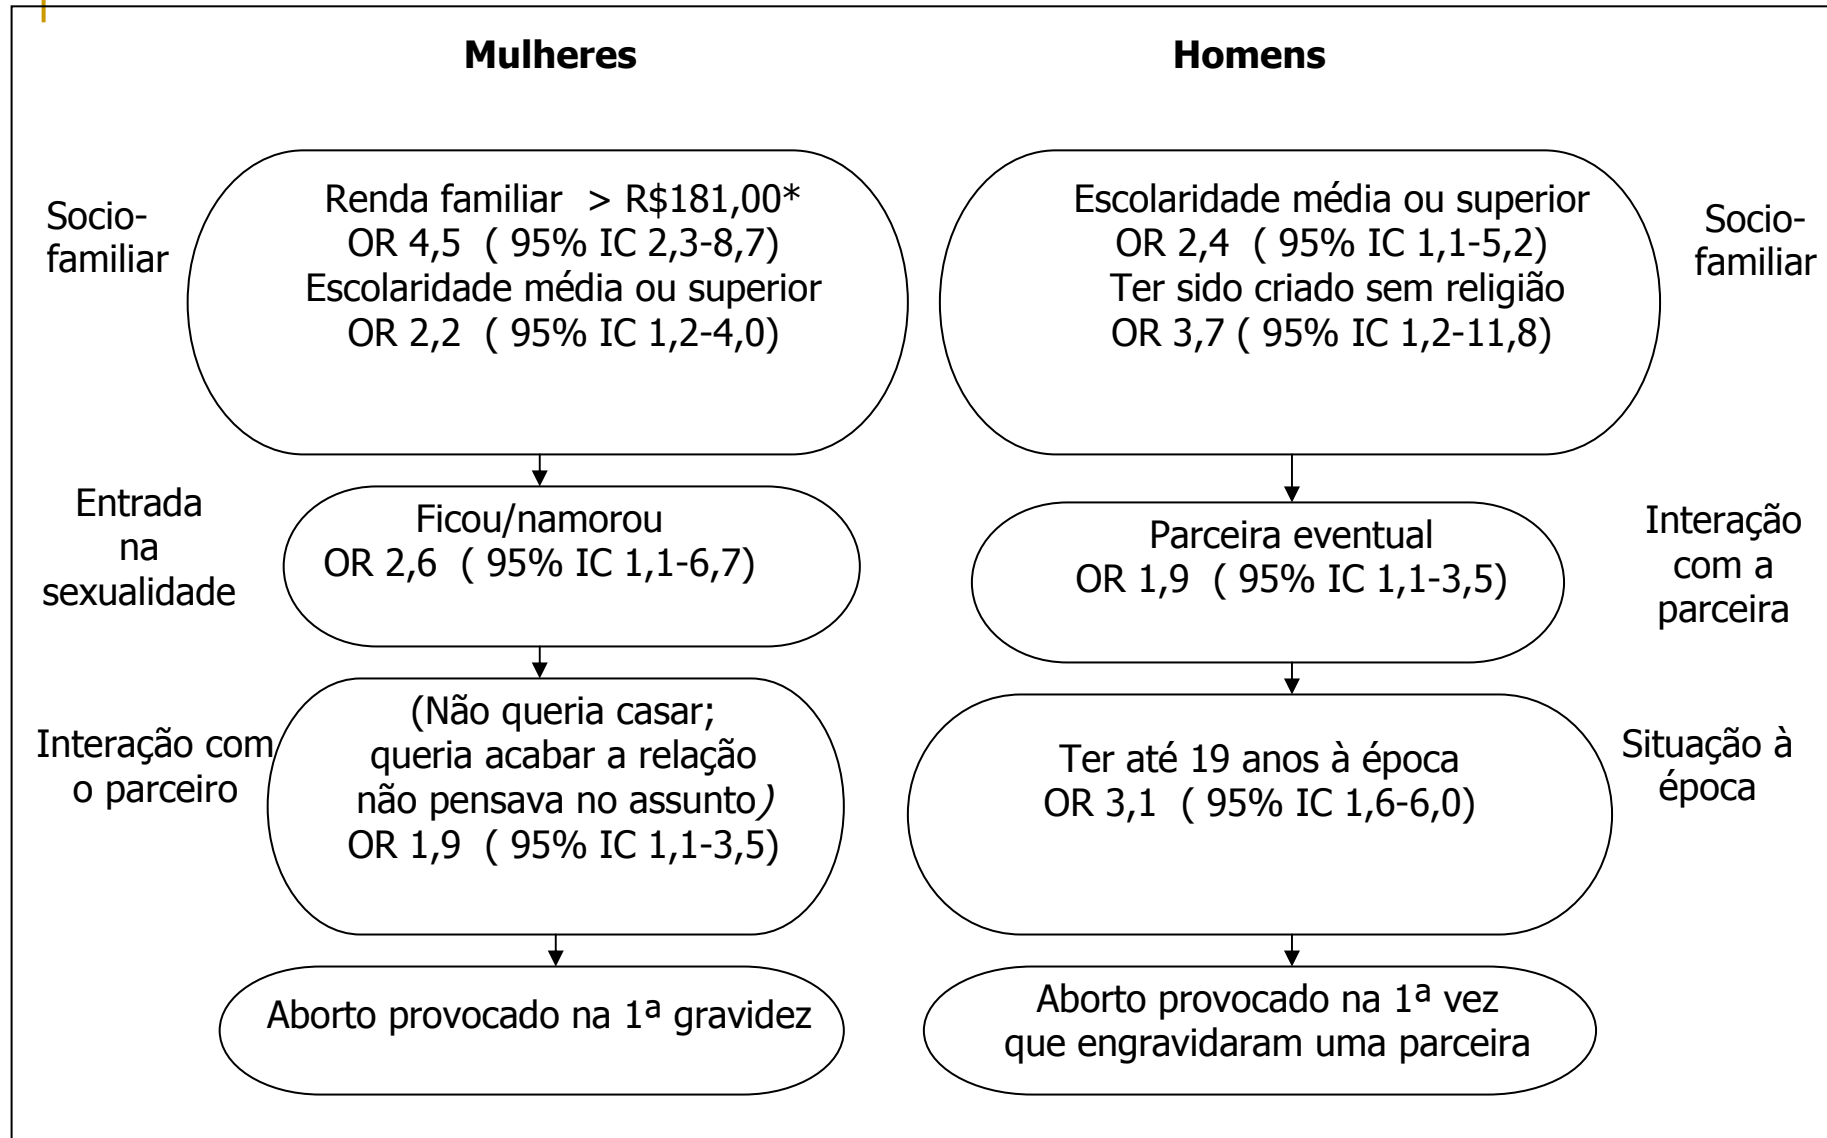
Mulheres

Homens

Sociofamiliar

Renda familiar > R$181,00*
OR 4,5 ( 95% IC 2,3-8,7)
Escolaridade média ou superior
OR 2,2 ( 95% IC 1,2-4,0)

Entrada na sexualidade

Ficou/namorou
OR 2,6 ( 95% IC 1,1-6,7)

Interação com o parceiro

(Não queria casar;
queria acabar a relação
não pensava no assunto)
OR 1,9 ( 95% IC 1,1-3,5)

Aborto provocado na 1ª gravidez

Escolaridade média ou superior
OR 2,4 ( 95% IC 1,1-5,2)
Ter sido criado sem religião
OR 3,7 ( 95% IC 1,2-11,8)

Sociofamiliar

Parceira eventual
OR 1,9 ( 95% IC 1,1-3,5)

Interação com a parceira

Ter até 19 anos à época
OR 3,1 ( 95% IC 1,6-6,0)

Situação à época

Aborto provocado na 1ª vez que engravidaram uma parceira